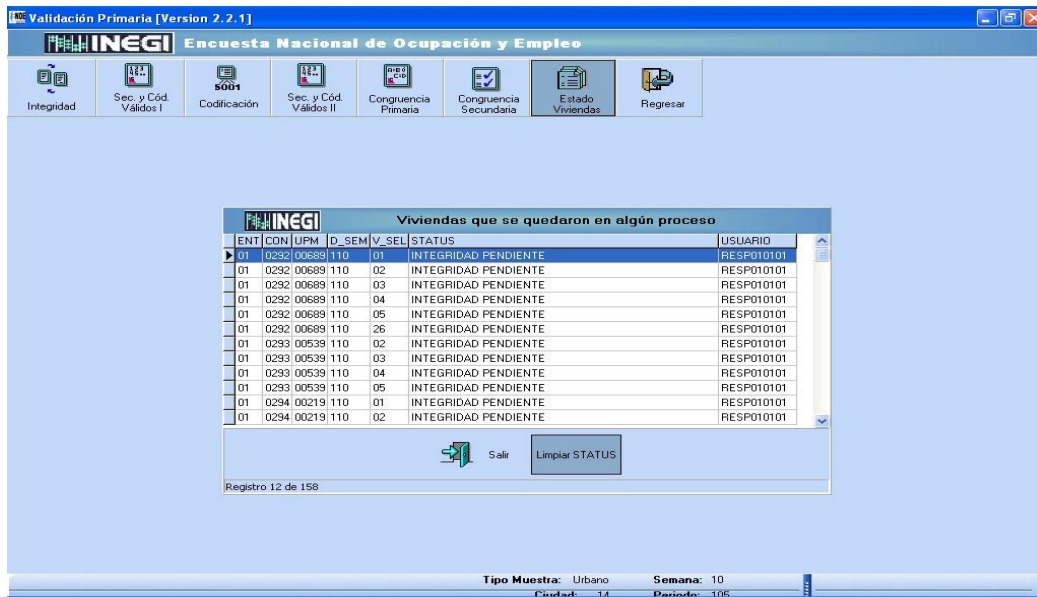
Validación Primaria [Version 2.2.1]

INEGI Encuesta Nacional de Ocupación y Empleo

Integridad | Sec. y Cód. Válidos I | 5001 Codificación | Sec. y Cód. Válidos II | Congruencia Primaria | Congruencia Secundaria | Estado Viviendas | Regresar

INEGI Viviendas que se quedaron en algún proceso

| ENT | CON | UPM | D_SEM | V_SEL | STATUS | USUARIO |
|---|---|---|---|---|---|---|
| 01 | 0292 | 00689 | 110 | 01 | INTEGRIDAD PENDIENTE | RESP010101 |
| 01 | 0292 | 00689 | 110 | 02 | INTEGRIDAD PENDIENTE | RESP010101 |
| 01 | 0292 | 00689 | 110 | 03 | INTEGRIDAD PENDIENTE | RESP010101 |
| 01 | 0292 | 00689 | 110 | 04 | INTEGRIDAD PENDIENTE | RESP010101 |
| 01 | 0292 | 00689 | 110 | 05 | INTEGRIDAD PENDIENTE | RESP010101 |
| 01 | 0292 | 00689 | 110 | 26 | INTEGRIDAD PENDIENTE | RESP010101 |
| 01 | 0293 | 00539 | 110 | 02 | INTEGRIDAD PENDIENTE | RESP010101 |
| 01 | 0293 | 00539 | 110 | 03 | INTEGRIDAD PENDIENTE | RESP010101 |
| 01 | 0293 | 00539 | 110 | 04 | INTEGRIDAD PENDIENTE | RESP010101 |
| 01 | 0293 | 00539 | 110 | 05 | INTEGRIDAD PENDIENTE | RESP010101 |
| 01 | 0294 | 00219 | 110 | 01 | INTEGRIDAD PENDIENTE | RESP010101 |
| 01 | 0294 | 00219 | 110 | 02 | INTEGRIDAD PENDIENTE | RESP010101 |

Salir Limpiar STATUS

Registro 12 de 158

Tipo Muestra: Urbano Semana: 10
Ciudad: 14 Periodo: 105